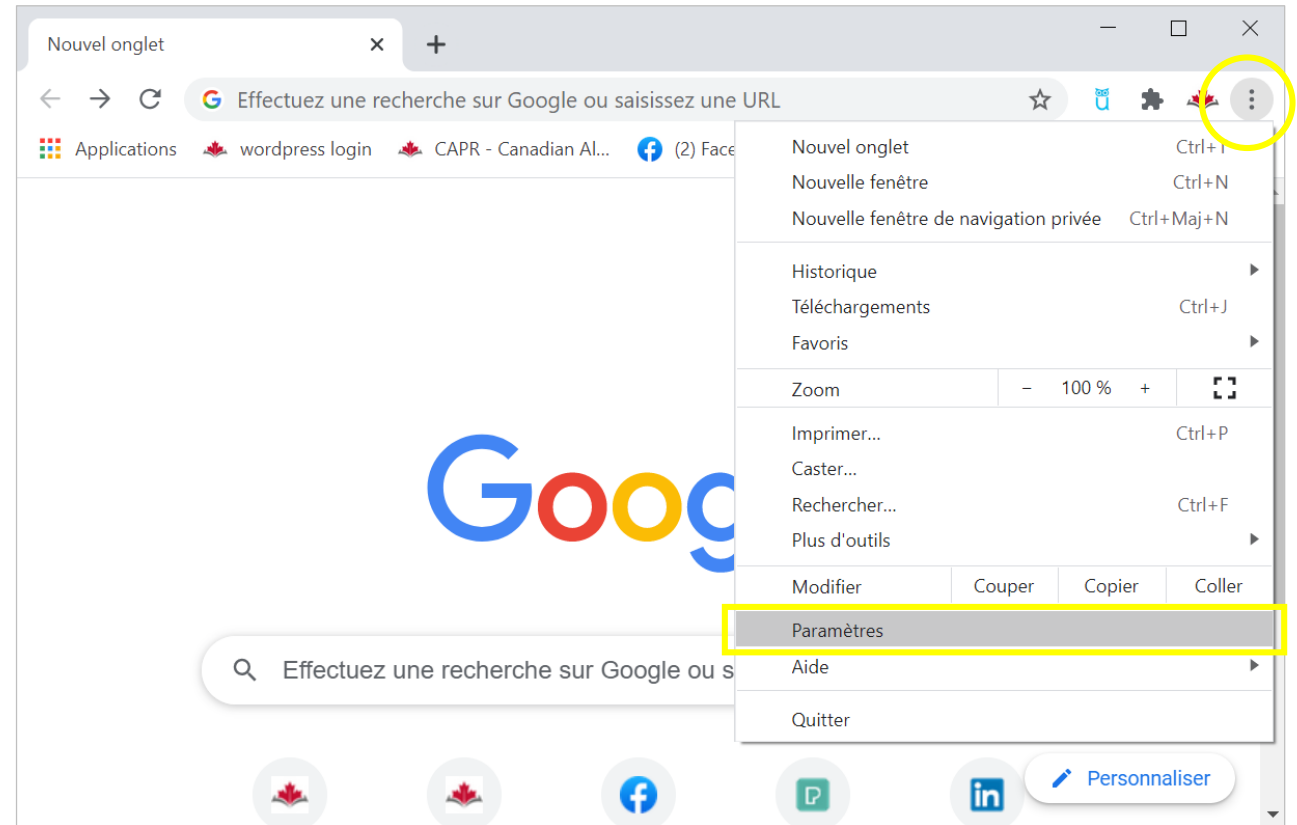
Nouvel onglet ×
+
Effectuez une recherche sur Google ou saisissez une URL
Applications wordpress login CAPR - Canadian Al... (2) Face

Nouvel onglet Ctrl+T
Nouvelle fenêtre Ctrl+N
Nouvelle fenêtre de navigation privée Ctrl+Maj+N
Historique
Téléchargements Ctrl+J
Favoris
Zoom – 100 % +
Imprimer... Ctrl+P
Caster...
Rechercher... Ctrl+F
Plus d'outils
Modifier Couper Copier Coller
Paramètres
Aide
Quitter

Google
Effectuez une recherche sur Google ou s
Personnaliser